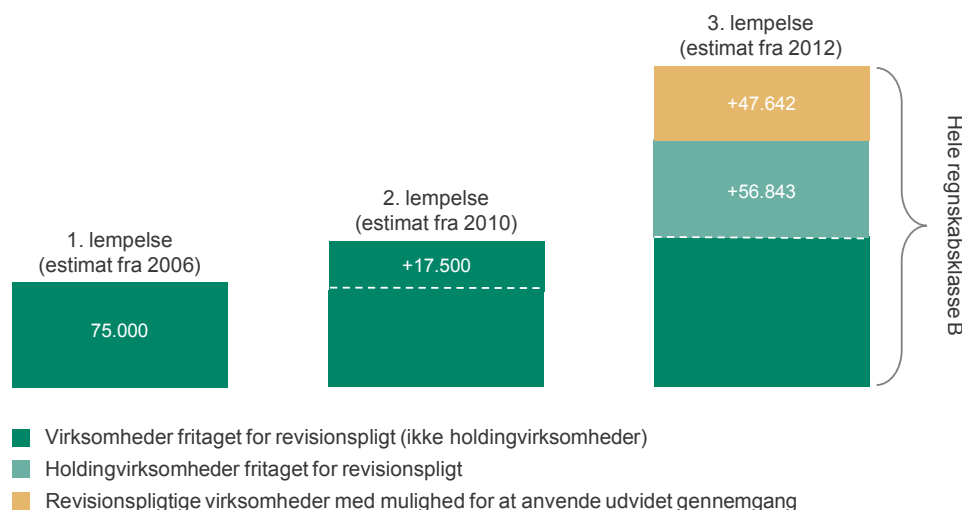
3. lempelse
(estimat fra 2012)

+47.642

+56.843

Hele regnskabsklasse B

2. lempelse
(estimat fra 2010)

+17.500

1. lempelse
(estimat fra 2006)

75.000

Virksomheder fritaget for revisionspligt (ikke holdingvirksomheder)

Holdingvirksomheder fritaget for revisionspligt

Revisionspligtige virksomheder med mulighed for at anvende udvidet gennemgang